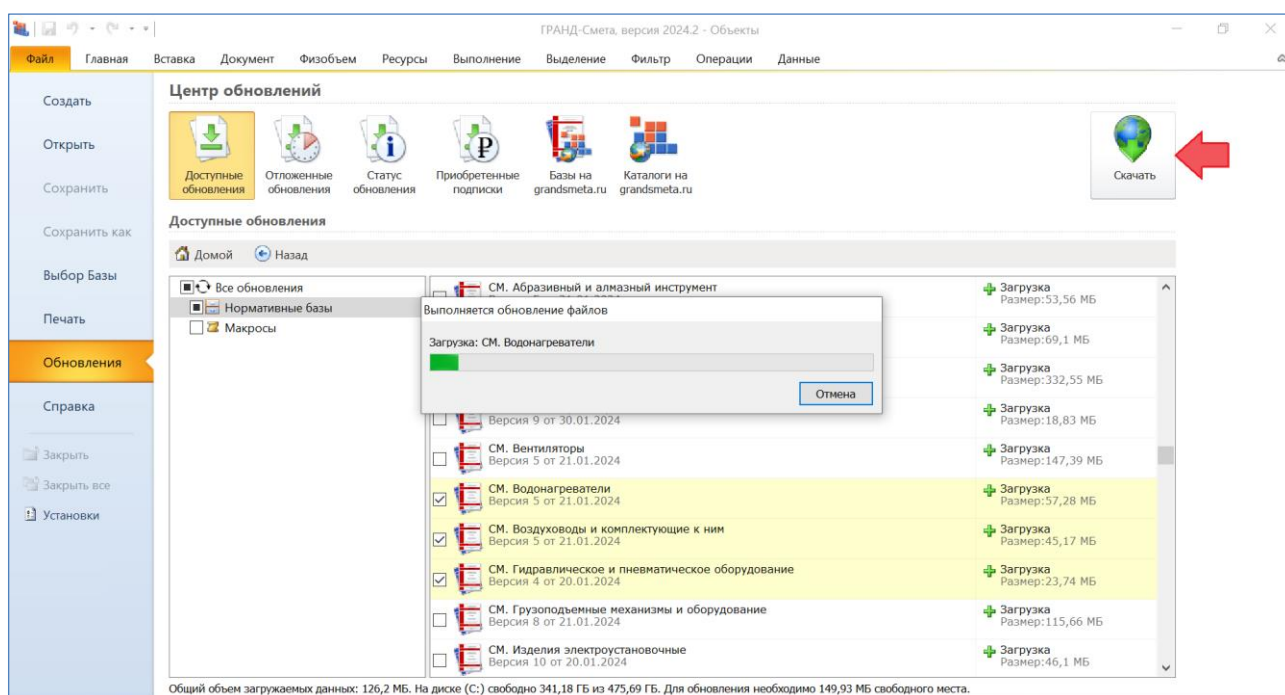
ГРАНД-Смета, версия 2024.2 - Объекты

Файл Главная Вставка Документ Физобъем Ресурсы Выполнение Выделение Фильтр Операции Данные

Создать
Открыть
Сохранить
Сохранить как
Выбор Базы
Печать
Обновления
Справка
Закрыть
Закрыть все
Установки

Центр обновлений

Доступные обновления
Отложенные обновления
Статус обновления
Приобретенные подписки
Базы на grandsmeta.ru
Каталоги на grandsmeta.ru
Скачать

Доступные обновления

Домой Назад

Все обновления
Нормативные базы
Макросы

СМ. Абразивный и алмазный инструмент
Загрузка Размер:53,56 МБ
Загрузка Размер:69,1 МБ
Загрузка Размер:332,55 МБ
Версия 9 от 30.01.2024
Загрузка Размер:18,83 МБ
СМ. Вентиляторы Версия 5 от 21.01.2024
Загрузка Размер:147,39 МБ
СМ. Водонагреватели Версия 5 от 21.01.2024
Загрузка Размер:57,28 МБ
СМ. Воздуховоды и комплектующие к ним Версия 5 от 21.01.2024
Загрузка Размер:45,17 МБ
СМ. Гидравлическое и пневматическое оборудование Версия 4 от 20.01.2024
Загрузка Размер:23,74 МБ
СМ. Грузоподъемные механизмы и оборудование Версия 8 от 21.01.2024
Загрузка Размер:115,66 МБ
СМ. Изделия электроустановочные Версия 10 от 20.01.2024
Загрузка Размер:46,1 МБ

Выполняется обновление файлов
Загрузка: СМ. Водонагреватели
Отмена

Общий объем загружаемых данных: 126,2 МБ. На диске (C:) свободно 341,18 ГБ из 475,69 ГБ. Для обновления необходимо 149,93 МБ свободного места.